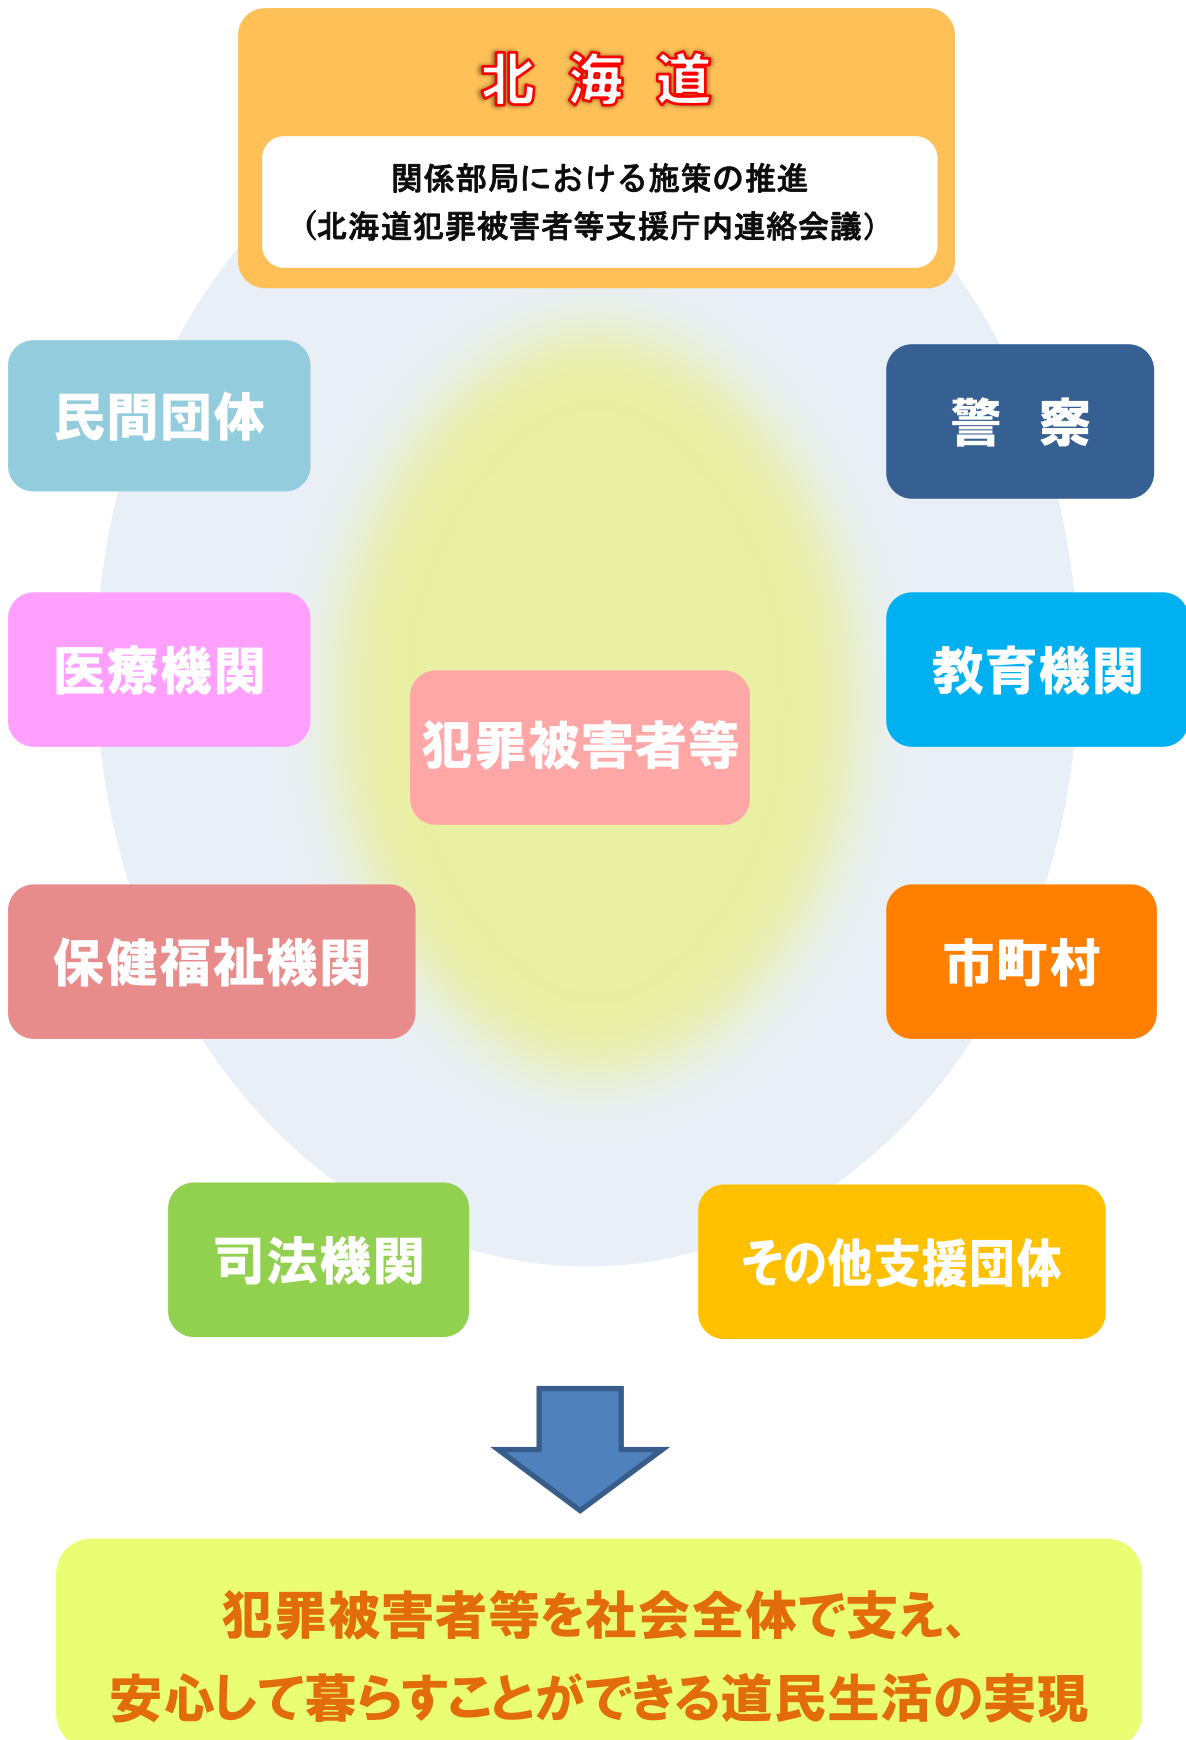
北 海 道

関係部局における施策の推進
（北海道犯罪被害者等支援庁内連絡会議）

民間団体

警 察

医療機関

教育機関

犯罪被害者等

保健福祉機関

市町村

司法機関

その他支援団体

犯罪被害者等を社会全体で支え、
安心して暮らすことができる道民生活の実現